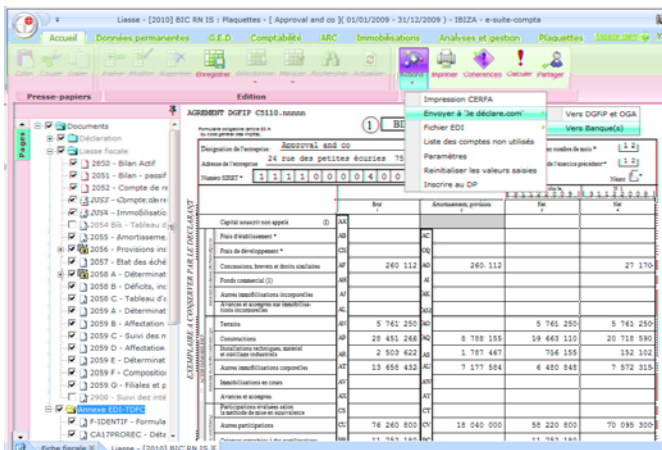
Liasse - [2010] BIC RN IS : Plaquettes - [ Approval and co ]( 01/01/2009 - 31/12/2009 ) - IBIZA - e-suite-compta

Accueil | Données permanentes | G.E.D | Comptabilité | ARC | Immobilisations | Analyses et gestion | Plaquettes | Liasse fiscale

Coller | Couper | Copier | Enregistrer | Actions | Imprimer | Cohérences | Calculer | Partager

Presse-papiers | Edition

Pages

Documents
Déclaration
Liasse fiscale
2050 - Bilan Actif
2051 - Bilan - passif
2052 - Compte de re
2053 - Compte de re
2054 - Immobilisatio
2054 Bis - Tableau d
2055 - Amortisseme
2056 - Provisions ins
2057 - Etat des éché
2058 A - Détermina
2058 B - Déficits, ind
2058 C - Tableau d'
2059 A - Détermina
2059 B - Affectation
2059 C - Suivi des n
2059 D - Affectation
2059 E - Déterminat
2059 F - Compositio
2059 G - Filiales et p
2900 - Suivi des inté
Annexe EDI-TDFC
F-IDENTIF - Formula
CA17PROREC - Détr

Impression CERFA
Envoyer à 'Je déclare.com'
Fichier EDI
Liste des comptes non utilisés
Paramètres
Reinitialiser les valeurs saisies
Inscrire au DP

Vers DGFIP et OGA
Vers Banque(s)

AGREMENT DGFIP C5110.nnnnnn

1 BI

Désignation de l'entreprise : Approval and co
Adresse de l'entreprise 24 rue des petites écuries 75
Numéro SIRET * 1 1 1 1 0 0 0 0 4 0 0

EXEMPLAIRE A CONSERVER PAR LE DECLARANT

| | | Brut 1 | | Amortissements, provisions 2 | Net 3 | Net 4 |
|---|---|---|---|---|---|---|
| Capital souscrit non appelé (I) | AA | | | | | |
| Frais d'établissement * | AB | | AC | | | |
| Frais de développement * | CX | | CQ | | | |
| Concessions, brevets et droits similaires | AF | 260 112 | AG | 260 112 | | 27 170 |
| Fonds commercial (1) | AH | | AI | | | |
| Autres immobilisations incorporelles | AJ | | AK | | | |
| Avances et acomptes sur immobilisations incorporelles | AL | | AM | | | |
| Terrains | AN | 5 761 250 | AO | | 5 761 250 | 5 761 250 |
| Constructions | AP | 28 451 266 | AQ | 8 788 155 | 19 663 110 | 20 718 590 |
| Installations techniques, matériel et outillage industriels | AR | 2 503 622 | AS | 1 787 467 | 716 155 | 152 102 |
| Autres immobilisations corporelles | AT | 13 658 432 | AU | 7 177 584 | 6 480 848 | 7 572 315 |
| Immobilisations en cours | AV | | AW | | | |
| Avances et acomptes | AX | | AY | | | |
| Participations évaluées selon la méthode de mise en équivalence | CS | | CT | | | |
| Autres participations | CU | 76 260 800 | CV | 18 040 000 | 58 220 800 | 70 095 300 |
| | | 11 252 180 | | | 11 252 180 | |

Fiche fiscale | Liasse - [2010] BIC RN IS